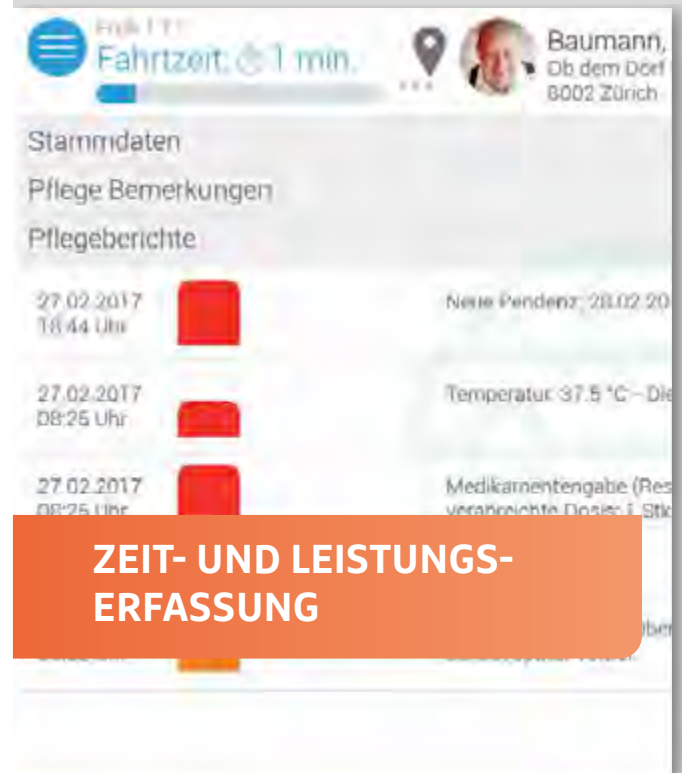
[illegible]
Fahrtzeit: 1 min.
Baumann,
Ob dem Dorf
8002 Zürich

Stammdaten
Pflege Bemerkungen
Pflegeberichte

27.02.2017
18:44 Uhr
Neue Pendenz: 28.02.20

27.02.2017
08:25 Uhr
Temperatur: 37.5 °C - Die

27.02.2017
08:25 Uhr
Medikamentengabe (Res
verabreichte Dosis: 1 Stü

ZEIT- UND LEISTUNGSERFASSUNG